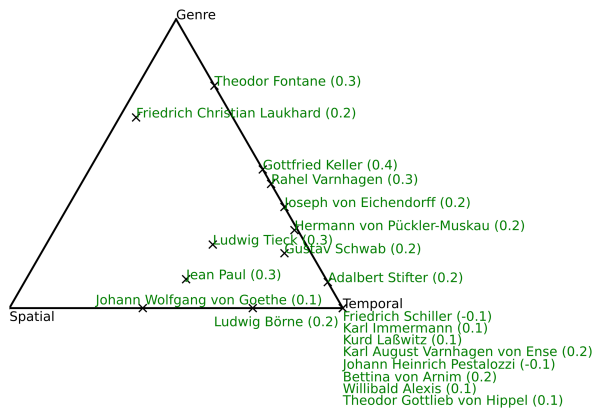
Genre

Theodor Fontane (0.3)

Friedrich Christian Laukhard (0.2)

Gottfried Keller (0.4)
Rahel Varnhagen (0.3)

Joseph von Eichendorff (0.2)

Hermann von Pückler-Muskau (0.2)

Ludwig Tieck (0.3)
Gustav Schwab (0.2)

Jean Paul (0.3)

Adalbert Stifter (0.2)

Johann Wolfgang von Goethe (0.1)

Spatial

Temporal

Ludwig Börne (0.2)

Friedrich Schiller (-0.1)
Karl Immermann (0.1)
Kurd Laßwitz (0.1)
Karl August Varnhagen von Ense (0.2)
Johann Heinrich Pestalozzi (-0.1)
Bettina von Arnim (0.2)
Willibald Alexis (0.1)
Theodor Gottlieb von Hippel (0.1)